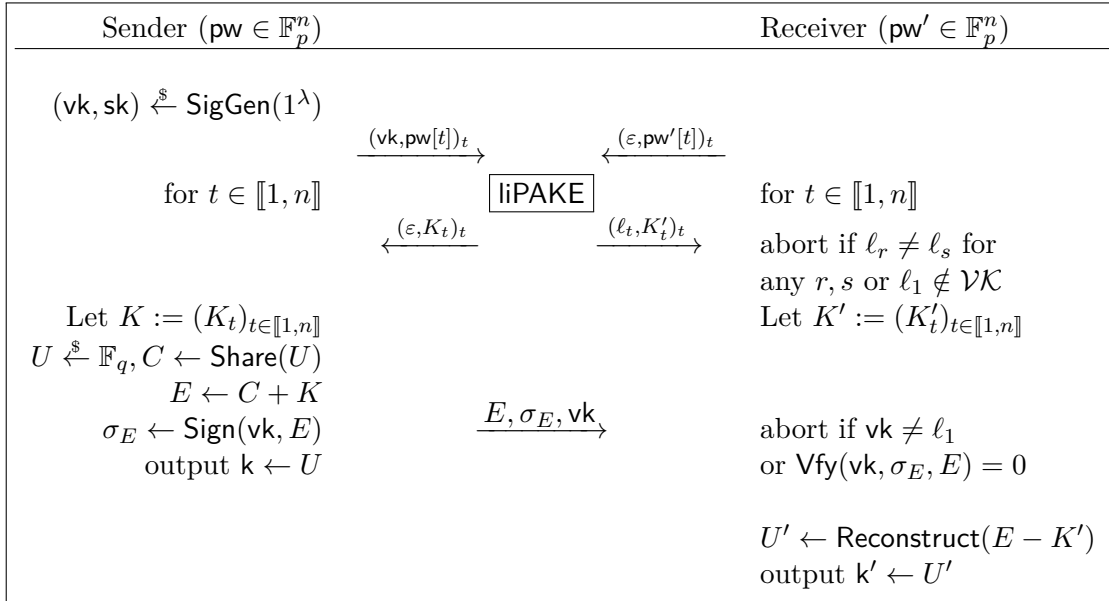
Sender ($\mathsf{pw} \in \mathbb{F}_p^n$)

Receiver ($\mathsf{pw}' \in \mathbb{F}_p^n$)

$(\mathsf{vk}, \mathsf{sk}) \xleftarrow{\$} \mathsf{SigGen}(1^\lambda)$

$\xrightarrow{(\mathsf{vk}, \mathsf{pw}[t])_t}$

$\xleftarrow{(\varepsilon, \mathsf{pw}'[t])_t}$

for $t \in [\![1, n]\!]$

liPAKE

for $t \in [\![1, n]\!]$

$\xleftarrow{(\varepsilon, K_t)_t}$

$\xrightarrow{(\ell_t, K_t')_t}$

abort if $\ell_r \neq \ell_s$ for any $r, s$ or $\ell_1 \notin \mathcal{VK}$

Let $K := (K_t)_{t \in [\![1,n]\!]}$

Let $K' := (K_t')_{t \in [\![1,n]\!]}$

$U \xleftarrow{\$} \mathbb{F}_q, C \leftarrow \mathsf{Share}(U)$

$E \leftarrow C + K$

$\sigma_E \leftarrow \mathsf{Sign}(\mathsf{vk}, E)$

$\xrightarrow{E, \sigma_E, \mathsf{vk}}$

abort if $\mathsf{vk} \neq \ell_1$ or $\mathsf{Vfy}(\mathsf{vk}, \sigma_E, E) = 0$

output $\mathsf{k} \leftarrow U$

$U' \leftarrow \mathsf{Reconstruct}(E - K')$

output $\mathsf{k}' \leftarrow U'$